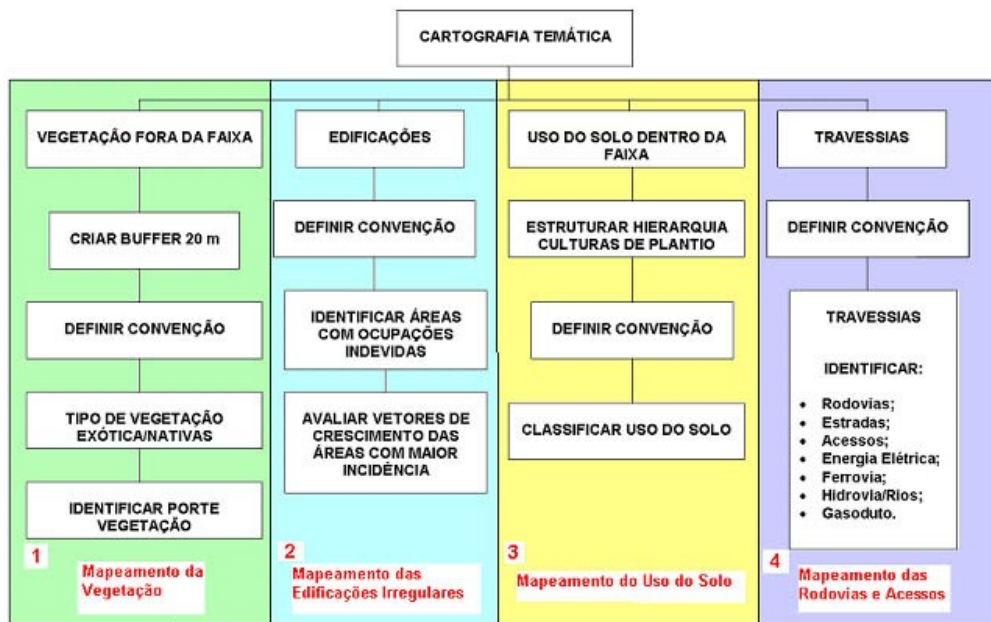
CARTOGRAFIA TEMÁTICA

VEGETAÇÃO FORA DA FAIXA

CRIAR BUFFER 20 m

DEFINIR CONVENÇÃO

TIPO DE VEGETAÇÃO EXÓTICA/NATIVAS

IDENTIFICAR PORTE VEGETAÇÃO

1

Mapeamento da Vegetação

EDIFICAÇÕES

DEFINIR CONVENÇÃO

IDENTIFICAR ÁREAS COM OCUPAÇÕES INDEVIDAS

AVALIAR VETORES DE CRESCIMENTO DAS ÁREAS COM MAIOR INCIDÊNCIA

2

Mapeamento das Edificações Irregulares

USO DO SOLO DENTRO DA FAIXA

ESTRUTURAR HIERARQUIA CULTURAS DE PLANTIO

DEFINIR CONVENÇÃO

CLASSIFICAR USO DO SOLO

3

Mapeamento do Uso do Solo

TRAVESSIAS

DEFINIR CONVENÇÃO

TRAVESSIAS

IDENTIFICAR:

- Rodovias;
- Estradas;
- Acessos;
- Energia Elétrica;
- Ferrovia;
- Hidrovia/Rios;
- Gasoduto.

4

Mapeamento das Rodovias e Acessos